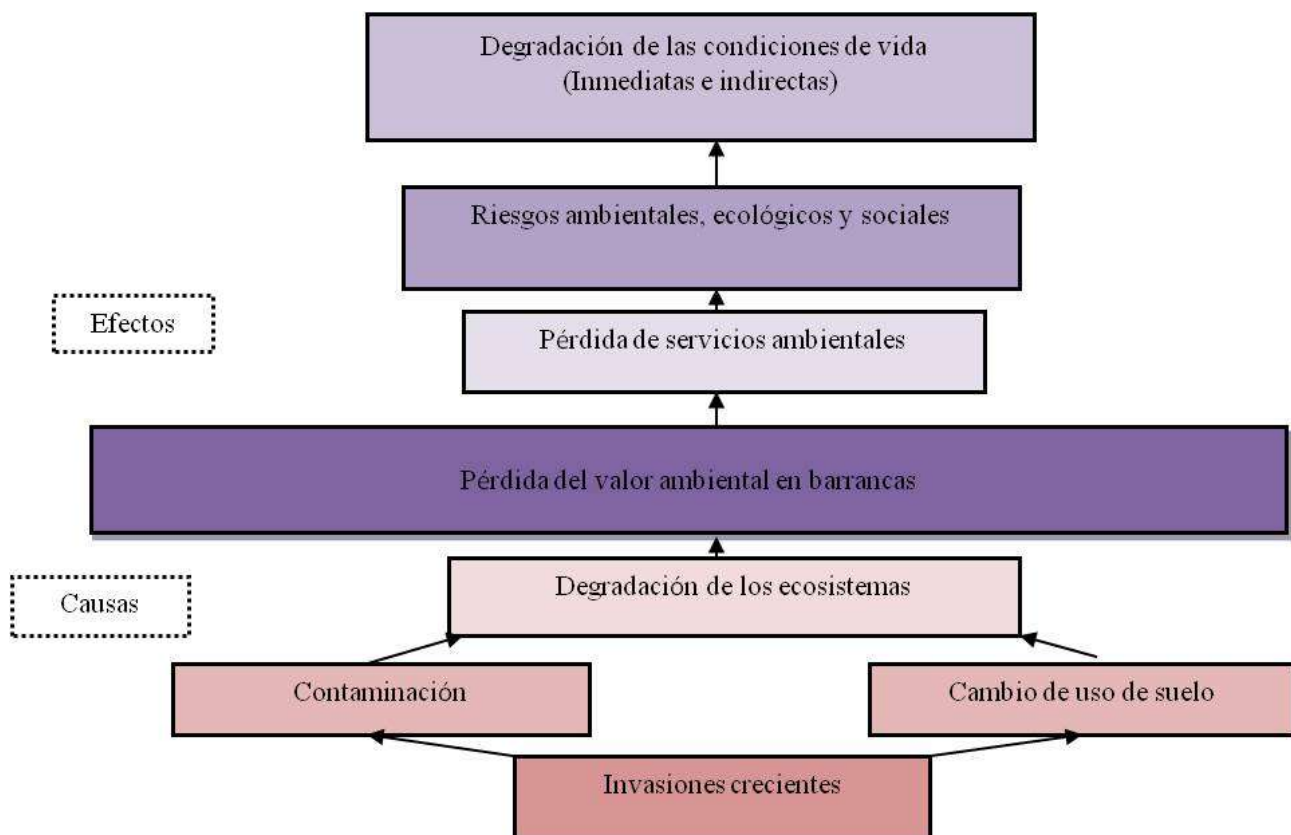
Degradación de las condiciones de vida
(Inmediatas e indirectas)

Riesgos ambientales, ecológicos y sociales

Efectos

Pérdida de servicios ambientales

Pérdida del valor ambiental en barrancas

Causas

Degradación de los ecosistemas

Contaminación

Cambio de uso de suelo

Invasiones crecientes